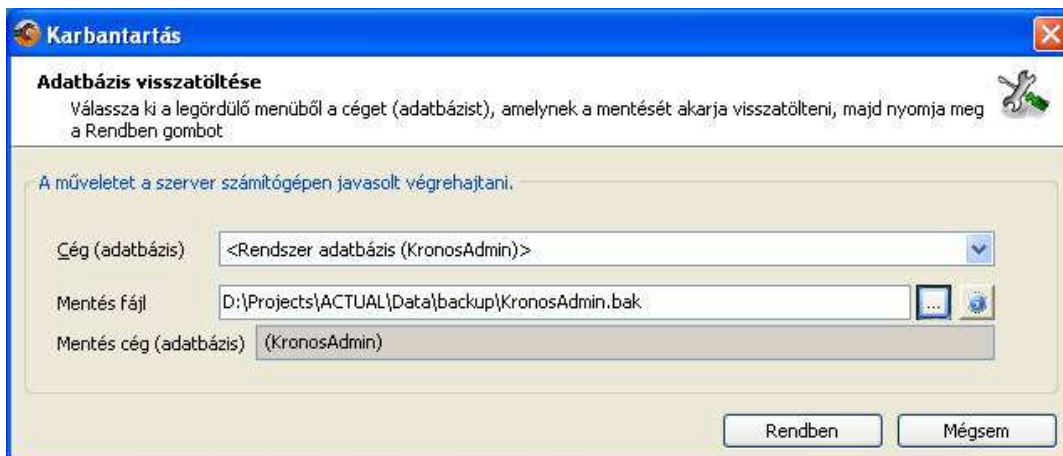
Karbantartás

Adatbázis visszatöltése
Válassza ki a legördülő menüből a céget (adatbázist), amelynek a mentését akarja visszatölteni, majd nyomja meg a Rendben gombot

A műveletet a szerver számítógépen javasolt végrehajtani.

Cég (adatbázis) <Rendszer adatbázis (KronosAdmin)>

Mentés fájl D:\Projects\ACTUAL\Data\backup\KronosAdmin.bak ...

Mentés cég (adatbázis) (KronosAdmin)

Rendben Mégsem